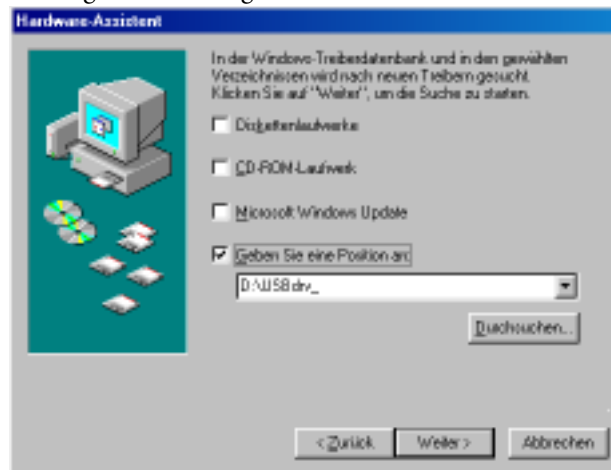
Hardware-Assistent

In der Windows-Treiberdatenbank und in den gewählten Verzeichnissen wird nach neuen Treibern gesucht. Klicken Sie auf "Weiter", um die Suche zu starten.

Diskettenlaufwerke

CD-ROM-Laufwerk

Microsoft Windows Update

Geben Sie eine Position an:

D:\USB drv_

Durchsuchen...

< Zurück

Weiter >

Abbrechen